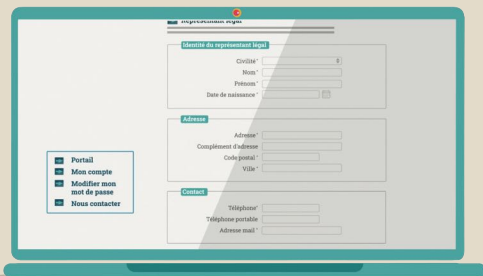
Représentant légal

Identité du représentant légal
Civilité *
Nom *
Prénom *
Date de naissance *

Adresse
Adresse *
Complément d'adresse
Code postal *
Ville *

Contact
Téléphone *
Téléphone portable
Adresse mail *

Portail
Mon compte
Modifier mon mot de passe
Nous contacter